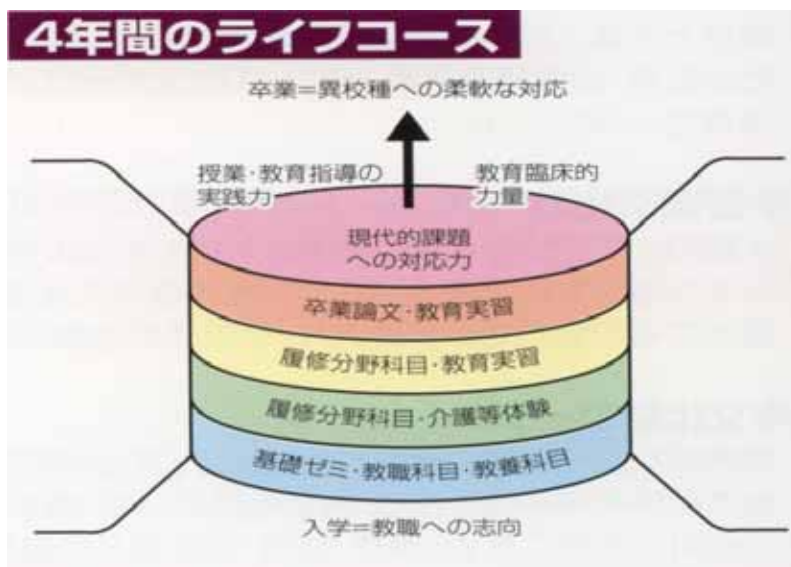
4年間のライフコース

卒業＝異校種への柔軟な対応

授業･教育指導の実践力

教育臨床的力量

現代的課題への対応力

卒業論文･教育実習

履修分野科目･教育実習

履修分野科目･介護等体験

基礎ゼミ･教職科目･教養科目

入学＝教職への志向